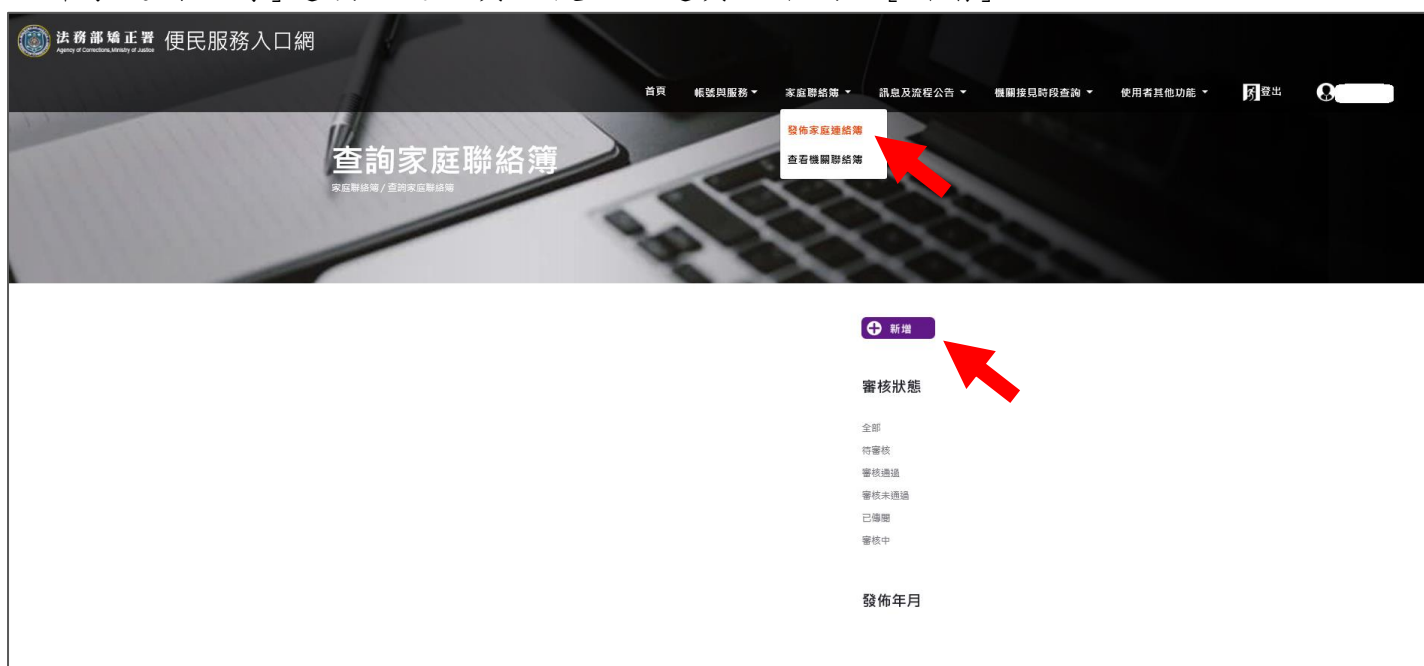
法務部矯正署
Agency of Corrections, Ministry of Justice
便民服務入口網

首頁 帳號與服務 家庭聯絡簿 訊息及流程公告 機關接見時段查詢 使用者其他功能 登出

發佈家庭連絡簿
查看機關聯絡簿

查詢家庭聯絡簿
家庭聯絡簿 / 查詢家庭聯絡簿

新增

審核狀態

全部
待審核
審核通過
審核未通過
已傳閱
審核中

發佈年月